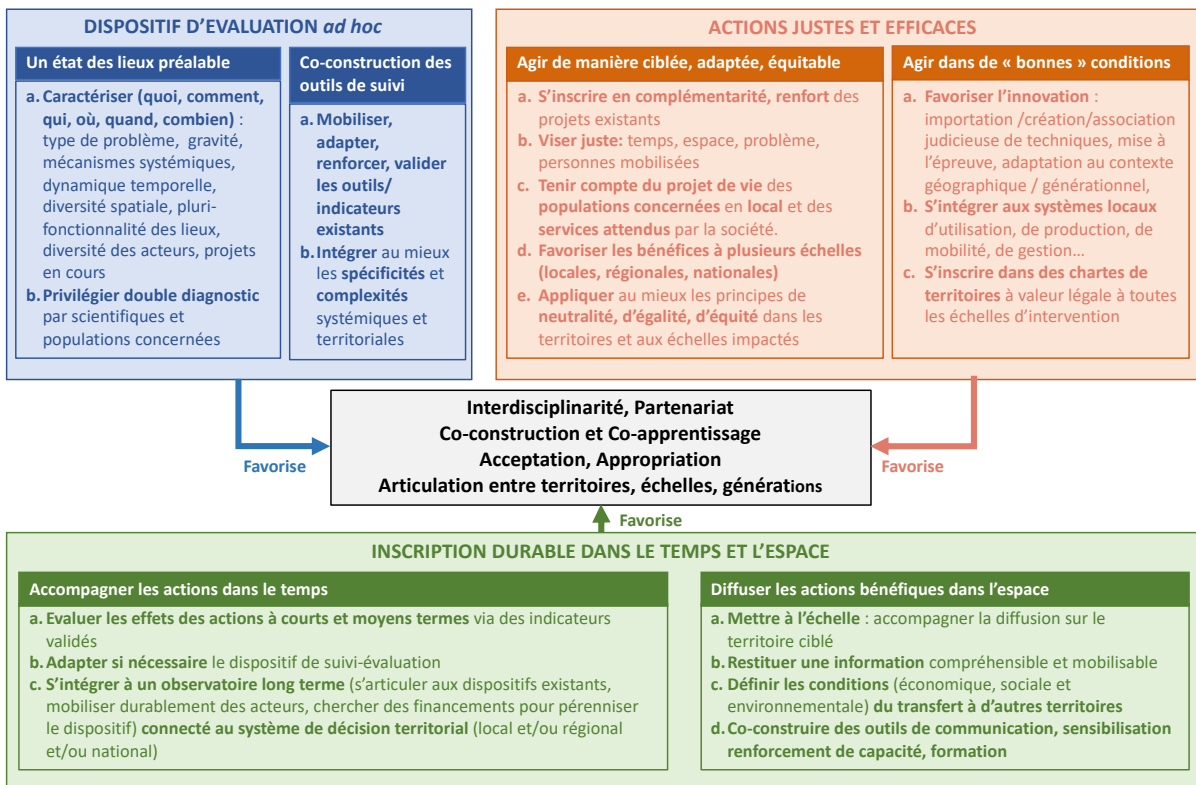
DISPOSITIF D'EVALUATION ad hoc

Un état des lieux préalable

a. Caractériser (quoi, comment, qui, où, quand, combien) : type de problème, gravité, mécanismes systémiques, dynamique temporelle, diversité spatiale, pluri-fonctionnalité des lieux, diversité des acteurs, projets en cours

b. Privilégier double diagnostic par scientifiques et populations concernées

Co-construction des outils de suivi

a. Mobiliser, adapter, renforcer, valider les outils/ indicateurs existants

b. Intégrer au mieux les spécificités et complexités systémiques et territoriales

ACTIONS JUSTES ET EFFICACES

Agir de manière ciblée, adaptée, équitable

a. S'inscrire en complémentarité, renfort des projets existants

b. Viser juste: temps, espace, problème, personnes mobilisées

c. Tenir compte du projet de vie des populations concernées en local et des services attendus par la société.

d. Favoriser les bénéfices à plusieurs échelles (locales, régionales, nationales)

e. Appliquer au mieux les principes de neutralité, d'égalité, d'équité dans les territoires et aux échelles impactés

Agir dans de « bonnes » conditions

a. Favoriser l'innovation : importation /création/association judicieuse de techniques, mise à l'épreuve, adaptation au contexte géographique / générationnel,

b. S'intégrer aux systèmes locaux d'utilisation, de production, de mobilité, de gestion…

c. S'inscrire dans des chartes de territoires à valeur légale à toutes les échelles d'intervention

Favorise

Interdisciplinarité, Partenariat
Co-construction et Co-apprentissage
Acceptation, Appropriation
Articulation entre territoires, échelles, générations

Favorise

Favorise

INSCRIPTION DURABLE DANS LE TEMPS ET L'ESPACE

Accompagner les actions dans le temps

a. Evaluer les effets des actions à courts et moyens termes via des indicateurs validés

b. Adapter si nécessaire le dispositif de suivi-évaluation

c. S'intégrer à un observatoire long terme (s'articuler aux dispositifs existants, mobiliser durablement des acteurs, chercher des financements pour pérenniser le dispositif) connecté au système de décision territorial (local et/ou régional et/ou national)

Diffuser les actions bénéfiques dans l'espace

a. Mettre à l'échelle : accompagner la diffusion sur le territoire ciblé

b. Restituer une information compréhensible et mobilisable

c. Définir les conditions (économique, sociale et environnementale) du transfert à d'autres territoires

d. Co-construire des outils de communication, sensibilisation renforcement de capacité, formation